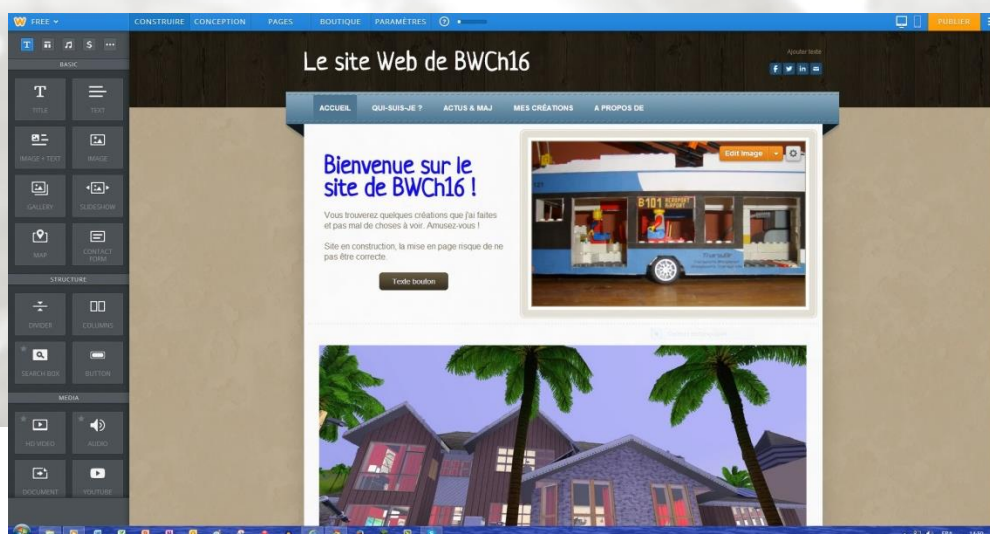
FREE

CONSTRUIRE CONCEPTION PAGES BOUTIQUE PARAMÈTRES

PUBLIER

T S

BASIC

TITLE TEXT

IMAGE + TEXT IMAGE

GALLERY SLIDESHOW

MAP CONTACT FORM

STRUCTURE

DIVIDER COLUMNS

SEARCH BOX BUTTON

MEDIA

HD VIDEO AUDIO

DOCUMENT YOUTUBE

Le site Web de BWCh16

Ajouter texte

ACCUEIL QUI-SUIS-JE ? ACTUS & MAJ MES CRÉATIONS A PROPOS DE

Bienvenue sur le site de BWCh16 !

Vous trouverez quelques créations que j'ai faites et pas mal de choses à voir. Amusez-vous !

Site en construction, la mise en page risque de ne pas être correcte.

Texte bouton

Edit Image

B101 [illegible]

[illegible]